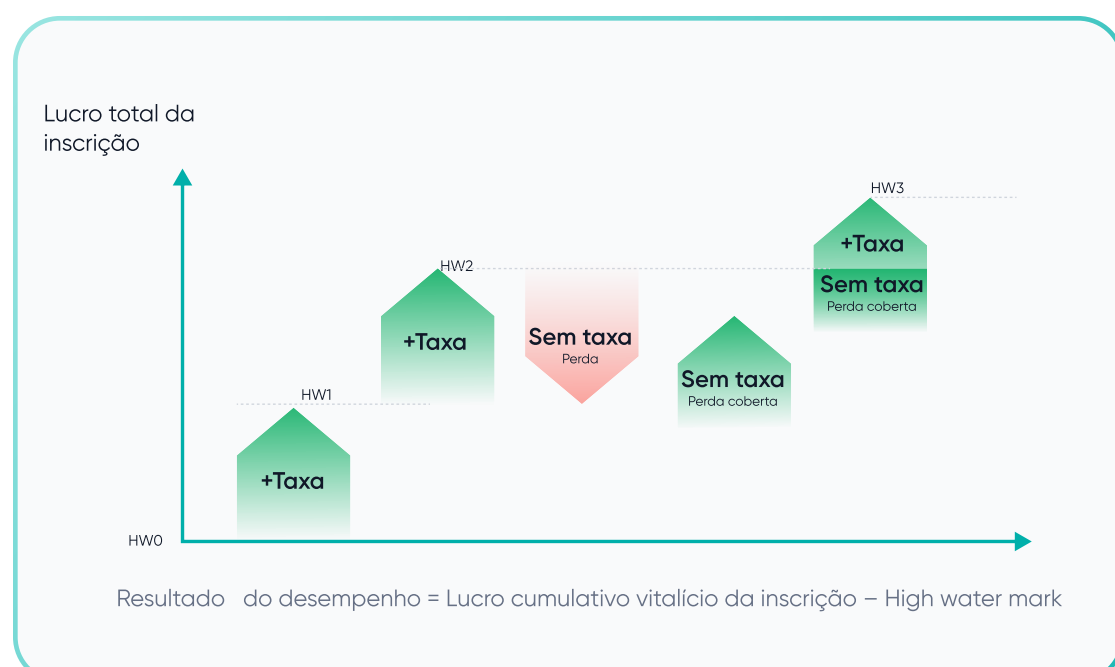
Lucro total da inscrição

HW3

+Taxa

Sem taxa
Perda coberta

HW2

+Taxa

Sem taxa
Perda

Sem taxa
Perda coberta

HW1

+Taxa

HW0

Resultado do desempenho = Lucro cumulativo vitalício da inscrição – High water mark